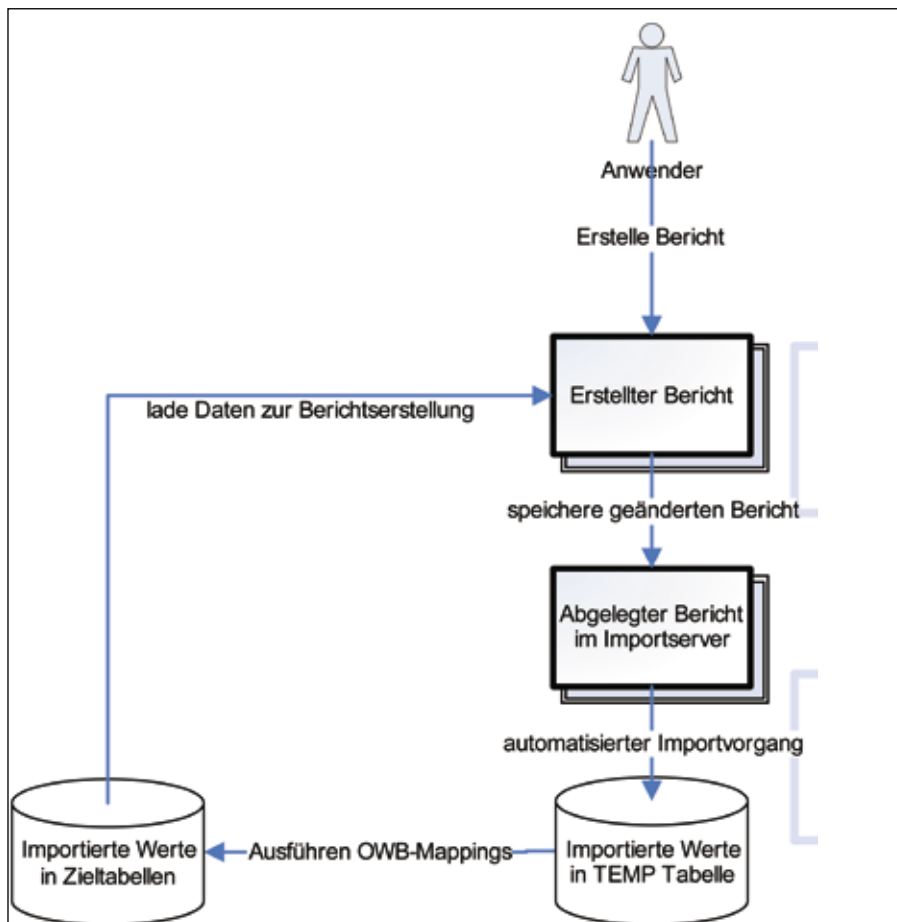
Anwender

Erstelle Bericht

lade Daten zur Berichtserstellung

Erstellter Bericht

speichere geänderten Bericht

Abgelegter Bericht im Importserver

automatisierter Importvorgang

Importierte Werte in Zieltabellen

Ausführen OWB-Mappings

Importierte Werte in TEMP Tabelle